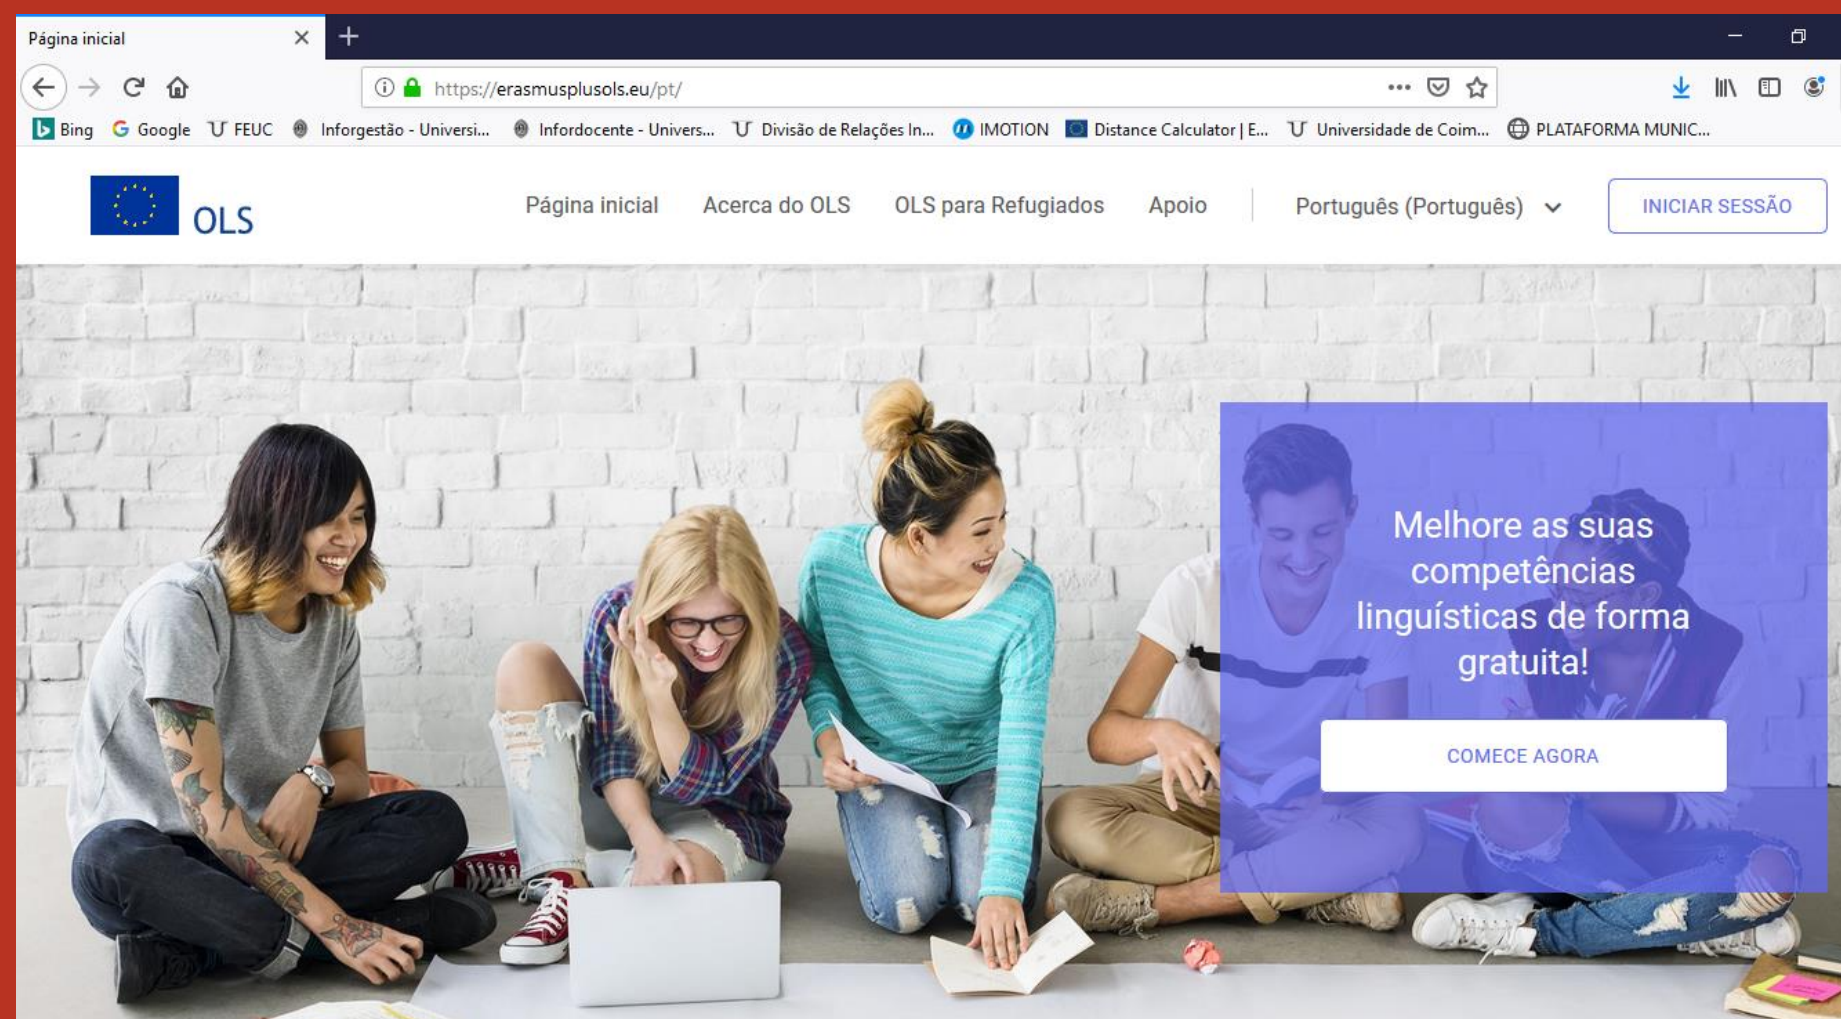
Página inicial

https://erasmusplusols.eu/pt/

Bing Google FEUC Inforgestão - Universi... Infordocente - Univers... Divisão de Relações In... IMOTION Distance Calculator | E... Universidade de Coim... PLATAFORMA MUNIC...

OLS

Página inicial Acerca do OLS OLS para Refugiados Apoio Português (Português) INICIAR SESSÃO

Melhore as suas competências linguísticas de forma gratuita!

COMECE AGORA